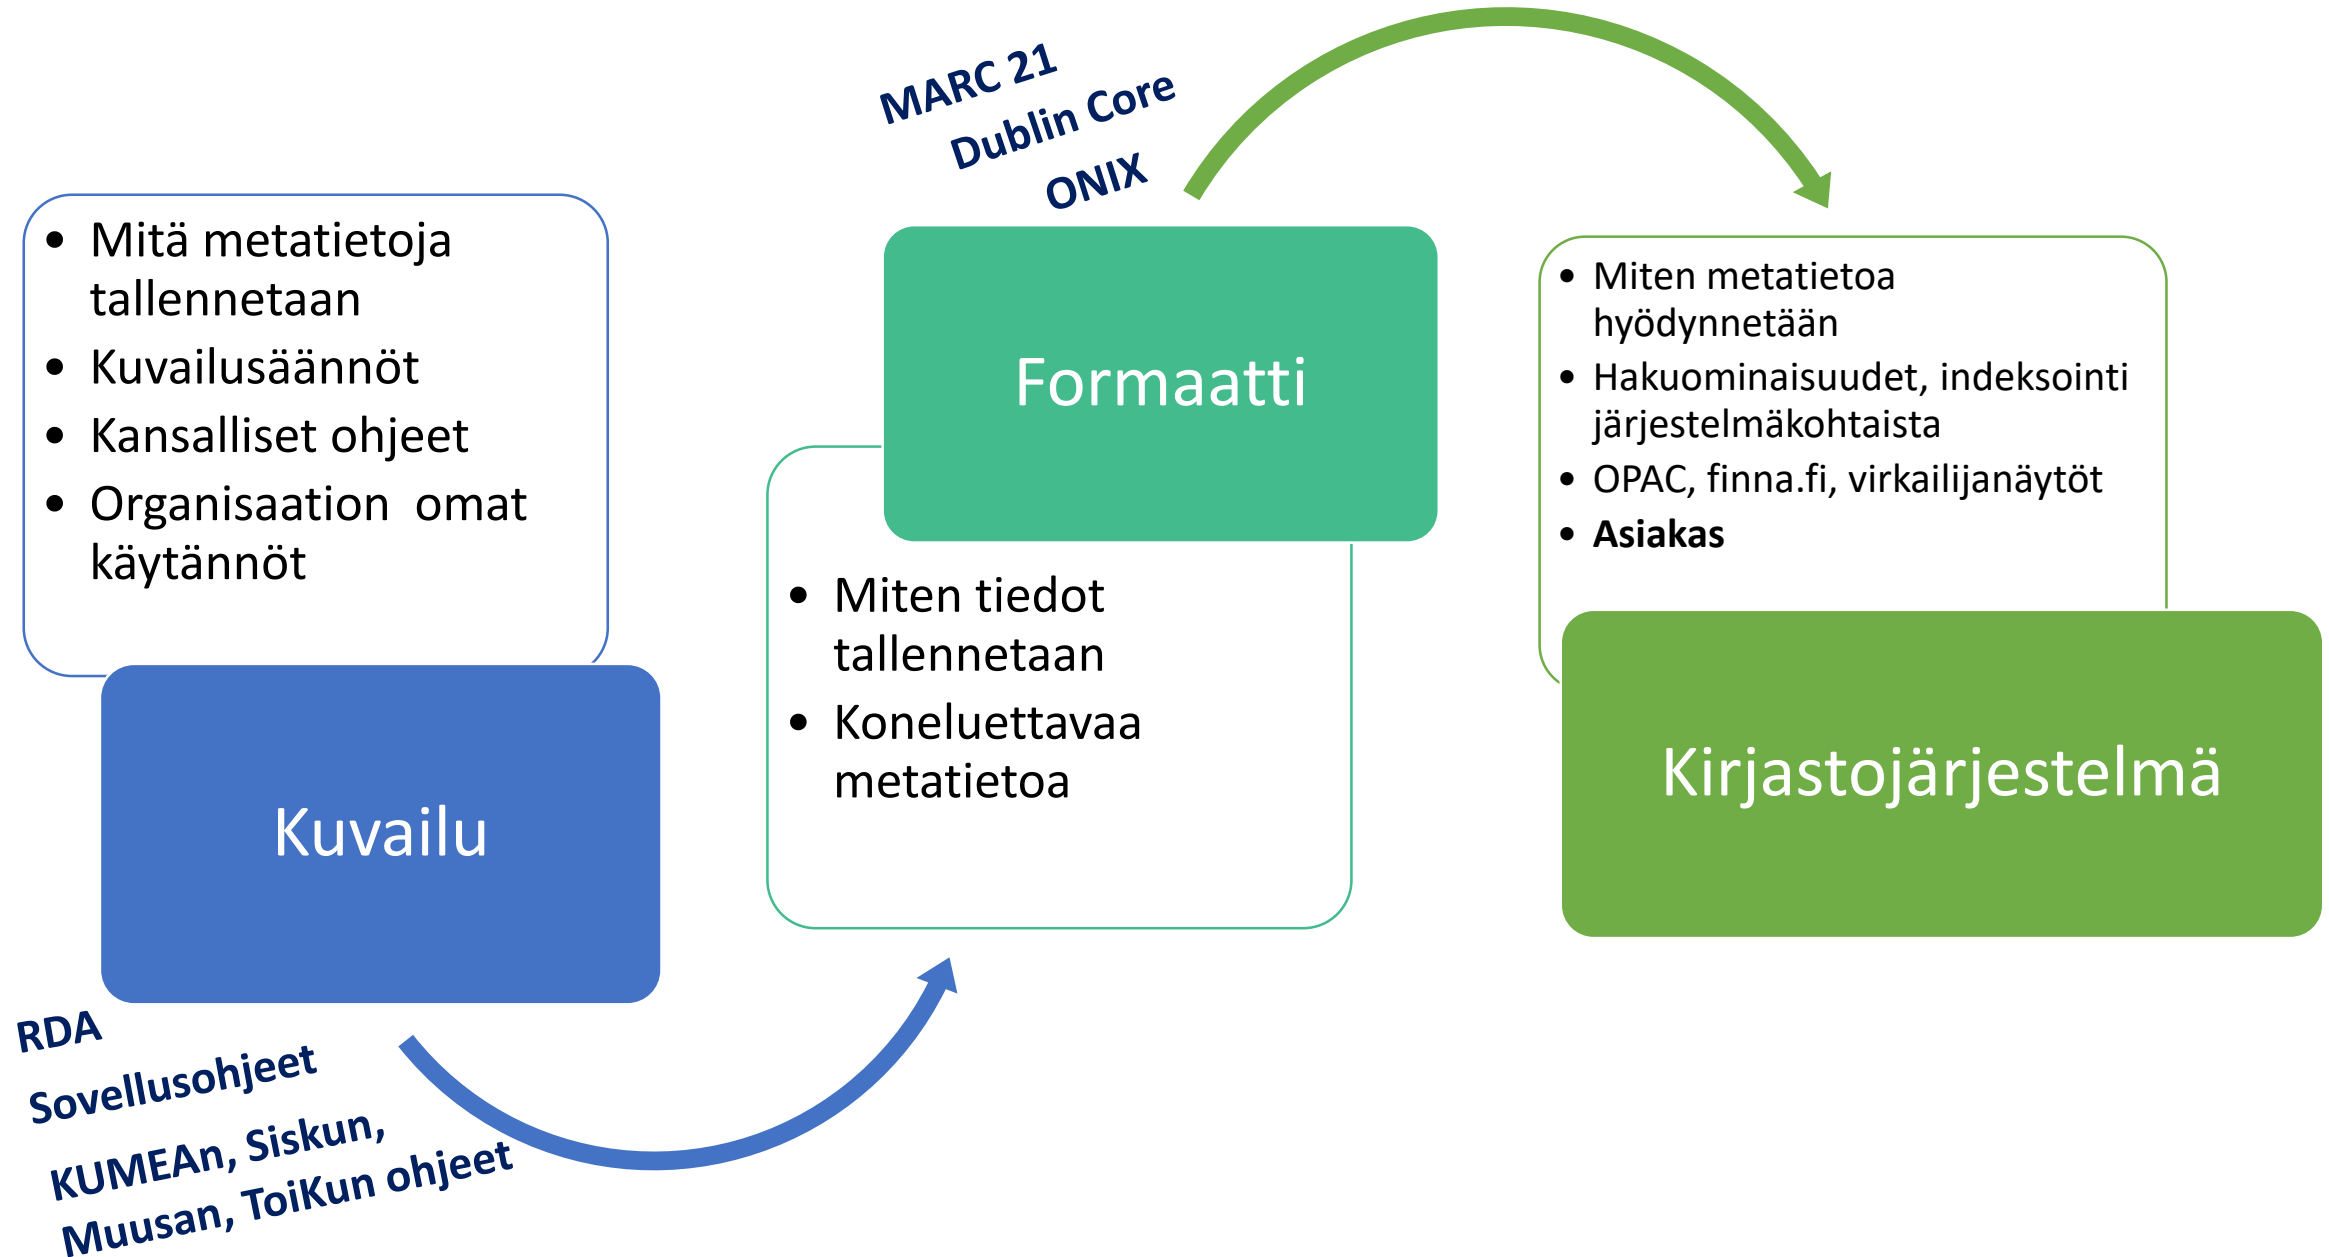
- Mitä metatietoja tallennetaan
- Kuvailusäännöt
- Kansalliset ohjeet
- Organisaation omat käytännöt

Kuvailu

RDA
Sovellusohjeet
KUMEAn, Siskun, Muusan, ToiKun ohjeet

MARC 21
Dublin Core
ONIX

Formaatti

- Miten tiedot tallennetaan
- Koneluettavaa metatietoa

- Miten metatietoa hyödynnetään
- Hakuominaisuudet, indeksointi järjestelmäkohtaista
- OPAC, finna.fi, virkailijanäytöt
- **Asiakas**

Kirjastojärjestelmä